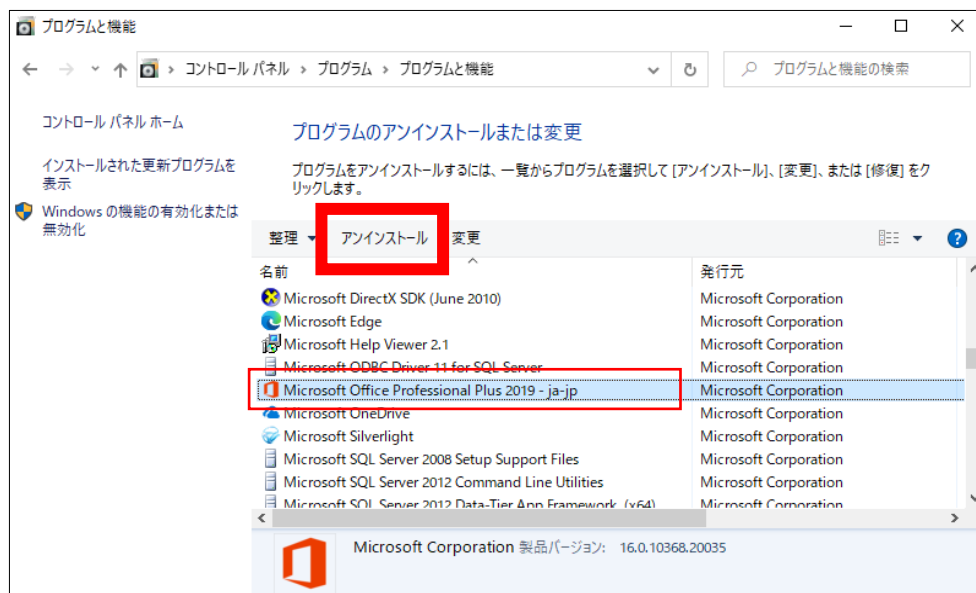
プログラムと機能

コントロール パネル › プログラム › プログラムと機能

プログラムと機能の検索

コントロール パネル ホーム

インストールされた更新プログラムを表示

Windows の機能の有効化または無効化

プログラムのアンインストールまたは変更

プログラムをアンインストールするには、一覧からプログラムを選択して [アンインストール]、[変更]、または [修復] をクリックします。

整理 ▾ アンインストール 変更

| 名前 | 発行元 |
|---|---|
| Microsoft DirectX SDK (June 2010) | Microsoft Corporation |
| Microsoft Edge | Microsoft Corporation |
| Microsoft Help Viewer 2.1 | Microsoft Corporation |
| Microsoft ODBC Driver 11 for SQL Server | Microsoft Corporation |
| Microsoft Office Professional Plus 2019 - ja-jp | Microsoft Corporation |
| Microsoft OneDrive | Microsoft Corporation |
| Microsoft Silverlight | Microsoft Corporation |
| Microsoft SQL Server 2008 Setup Support Files | Microsoft Corporation |
| Microsoft SQL Server 2012 Command Line Utilities | Microsoft Corporation |
| Microsoft SQL Server 2012 Data-Tier App Framework (x64) | Microsoft Corporation |

Microsoft Corporation 製品バージョン: 16.0.10368.20035